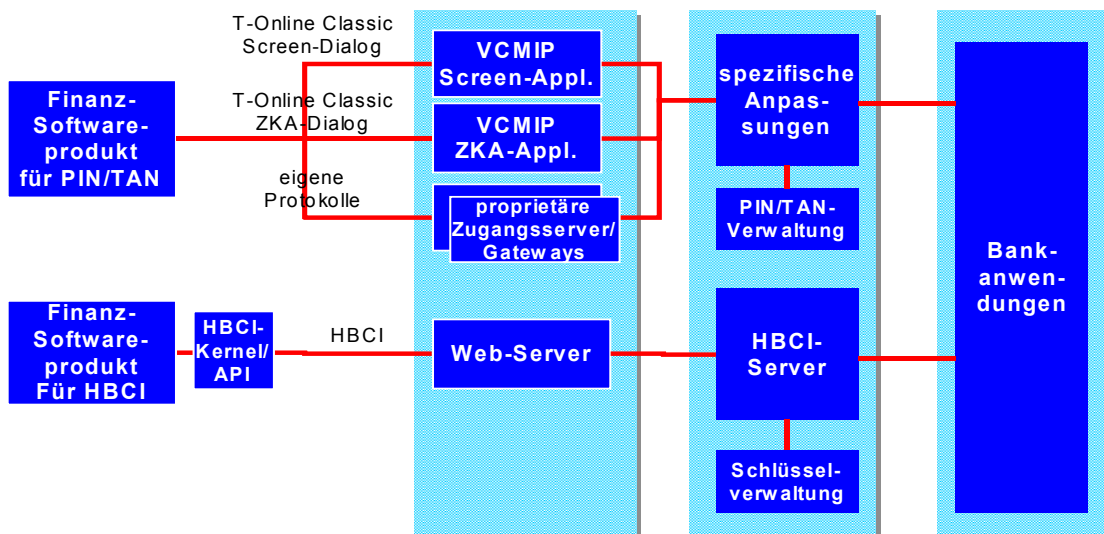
T-Online Classic Screen-Dialog

VCMIP Screen-Appl.

Finanz-Software-produkt für PIN/TAN

T-Online Classic ZKA-Dialog

VCMIP ZKA-Appl.

eigene Protokolle

proprietäre Zugangsserver/ Gateways

spezifische Anpassungen

PIN/TAN-Verwaltung

Bank-anwen-dungen

Finanz-Software-produkt Für HBCI

HBCI-Kernel/ API

HBCI

Web-Server

HBCI-Server

Schlüssel-verwaltung